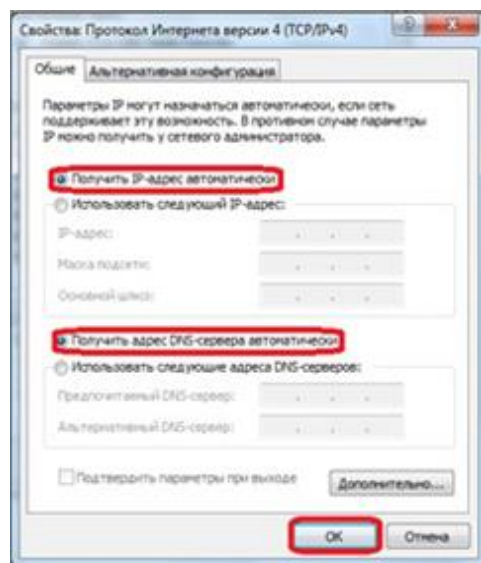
Свойства: Протокол Интернета версии 4 (TCP/IPv4)

Общие | Альтернативная конфигурация

Параметры IP могут назначаться автоматически, если сеть поддерживает эту возможность. В противном случае параметры IP можно получить у сетевого администратора.

Получить IP-адрес автоматически
Использовать следующий IP-адрес:
IP-адрес:
Маска подсети:
Основной шлюз:

Получить адрес DNS-сервера автоматически
Использовать следующие адреса DNS-серверов:
Предпочитаемый DNS-сервер:
Альтернативный DNS-сервер:

Подтвердить параметры при выходе
Дополнительно...

OK
Отмена